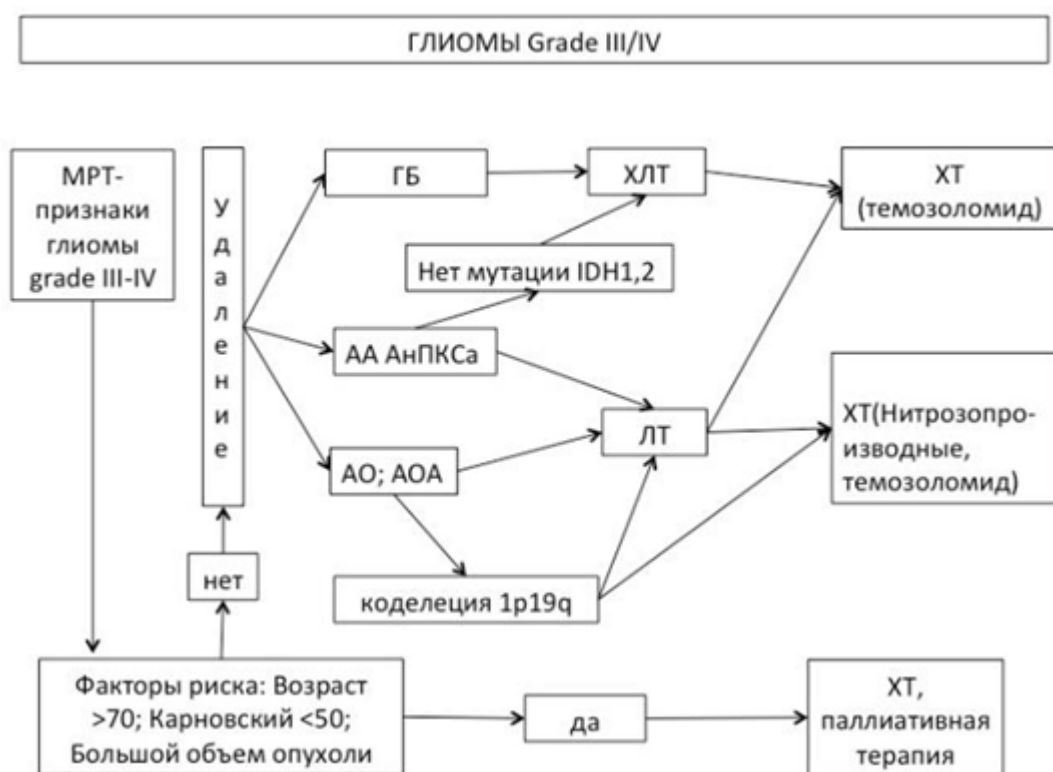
ГЛИОМЫ Grade III/IV

МРТ-признаки глиомы grade III-IV

Удаление

ГБ

ХЛТ

ХТ (темозоломид)

Нет мутации IDH1,2

АА АнПКСа

ЛТ

ХТ(Нитрозопроизводные, темозоломид)

АО; АОА

нет

коделеция 1p19q

Факторы риска: Возраст >70; Карновский <50; Большой объем опухоли

да

ХТ, паллиативная терапия